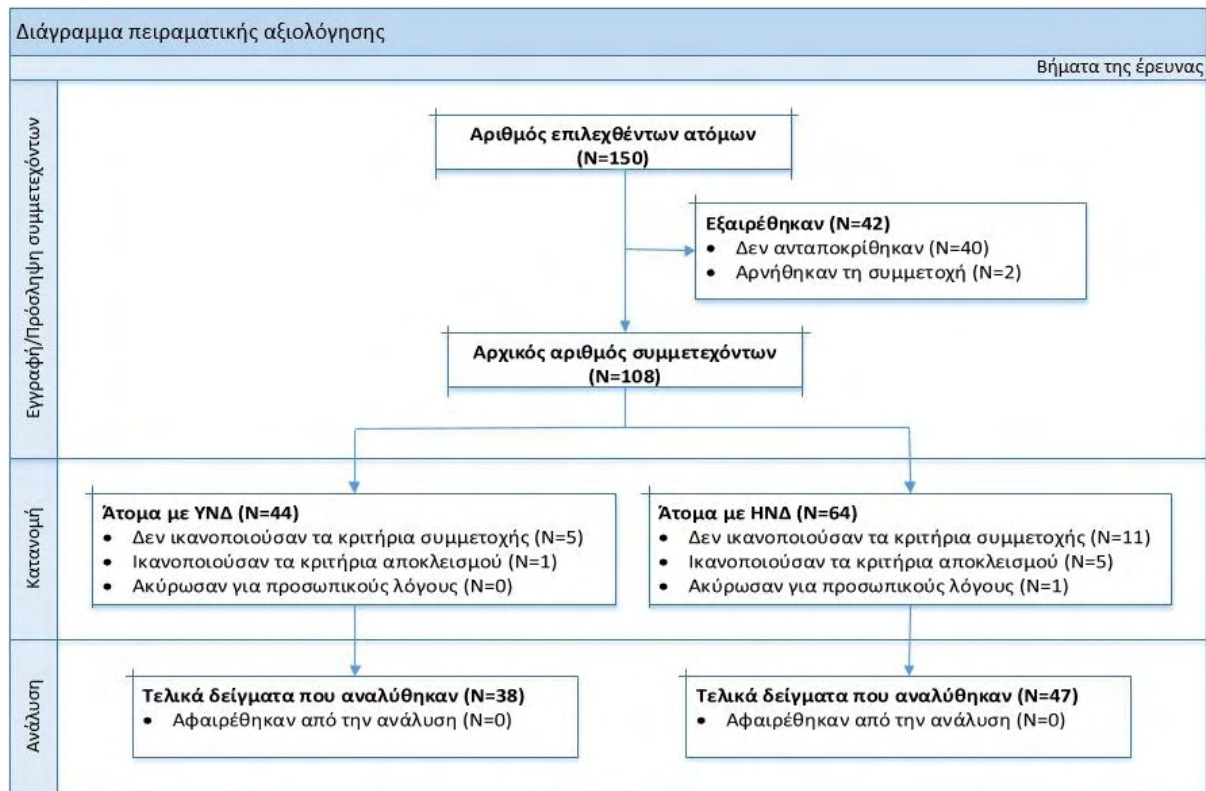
Διάγραμμα πειραματικής αξιολόγησης

Βήματα της έρευνας

Εγγραφή/Πρόσληψη συμμετεχόντων

Αριθμός επιλεχθέντων ατόμων (N=150)

Εξαιρέθηκαν (N=42)
• Δεν ανταποκρίθηκαν (N=40)
• Αρνήθηκαν τη συμμετοχή (N=2)

Αρχικός αριθμός συμμετεχόντων (N=108)

Κατανομή

Άτομα με ΥΝΔ (N=44)
• Δεν ικανοποιούσαν τα κριτήρια συμμετοχής (N=5)
• Ικανοποιούσαν τα κριτήρια αποκλεισμού (N=1)
• Ακύρωσαν για προσωπικούς λόγους (N=0)

Άτομα με ΗΝΔ (N=64)
• Δεν ικανοποιούσαν τα κριτήρια συμμετοχής (N=11)
• Ικανοποιούσαν τα κριτήρια αποκλεισμού (N=5)
• Ακύρωσαν για προσωπικούς λόγους (N=1)

Ανάλυση

Τελικά δείγματα που αναλύθηκαν (N=38)
• Αφαιρέθηκαν από την ανάλυση (N=0)

Τελικά δείγματα που αναλύθηκαν (N=47)
• Αφαιρέθηκαν από την ανάλυση (N=0)